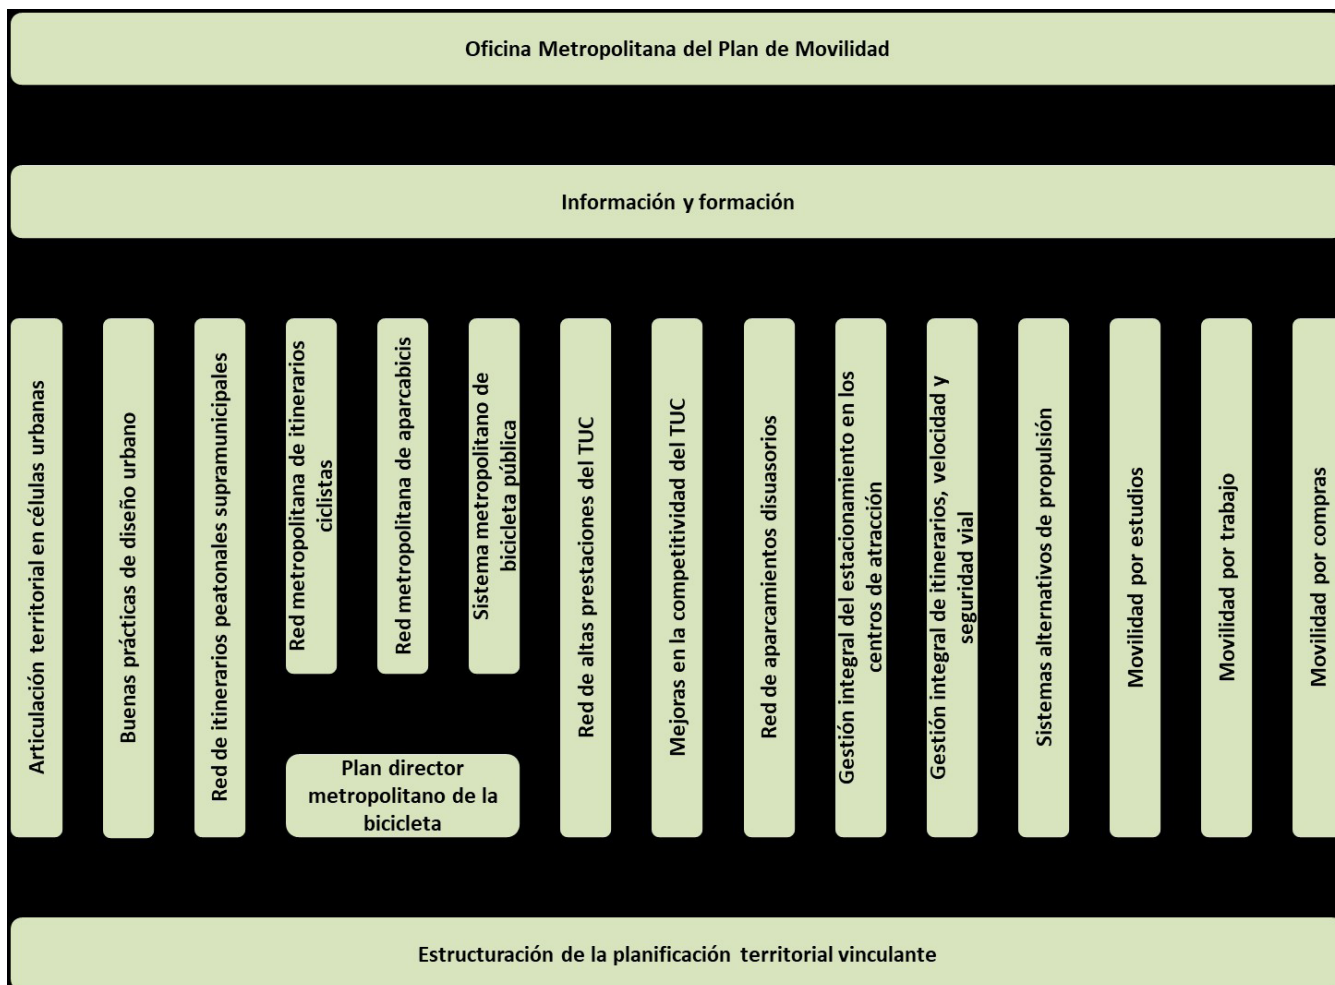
Oficina Metropolitana del Plan de Movilidad

Información y formación

Articulación territorial en células urbanas

Buenas prácticas de diseño urbano

Red de itinerarios peatonales supramunicipales

Red metropolitana de itinerarios ciclistas

Red metropolitana de aparcabicis

Sistema metropolitano de bicicleta pública

Plan director metropolitano de la bicicleta

Red de altas prestaciones del TUC

Mejoras en la competitividad del TUC

Red de aparcamientos disuasorios

Gestión integral del estacionamiento en los centros de atracción

Gestión integral de itinerarios, velocidad y seguridad vial

Sistemas alternativos de propulsión

Movilidad por estudios

Movilidad por trabajo

Movilidad por compras

Estructuración de la planificación territorial vinculante